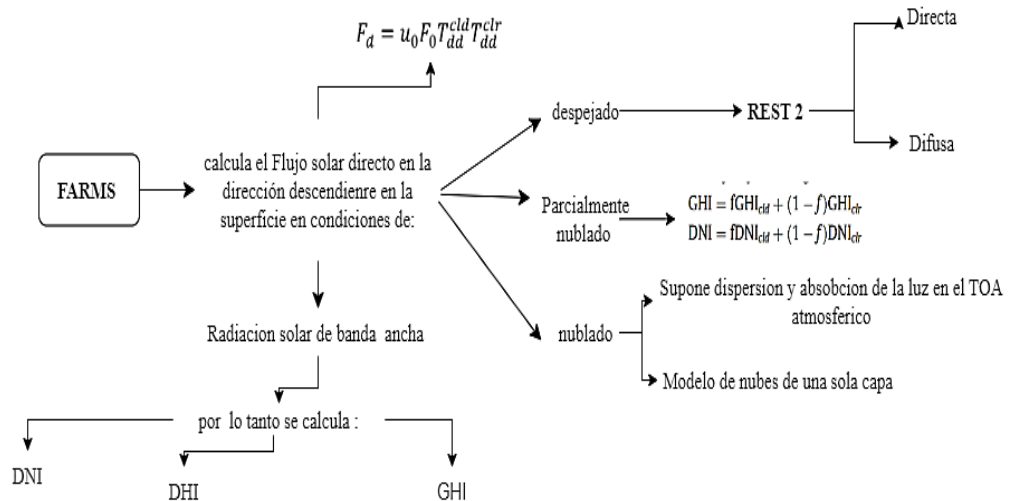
$F_d = u_0 F_0 T_{dd}^{cld} T_{dd}^{clr}$

Directa

despejado

REST 2

Difusa

FARMS

calcula el Flujo solar directo en la dirección descendienre en la superficie en condiciones de:

Parcialmente nublado

$GHI = fGHI_{cld} + (1-f)GHI_{clr}$
$DNI = fDNI_{cld} + (1-f)DNI_{clr}$

Supone dispersion y absobcion de la luz en el TOA atmosferico

nublado

Radiacion solar de banda ancha

Modelo de nubes de una sola capa

por lo tanto se calcula :

DNI

DHI

GHI